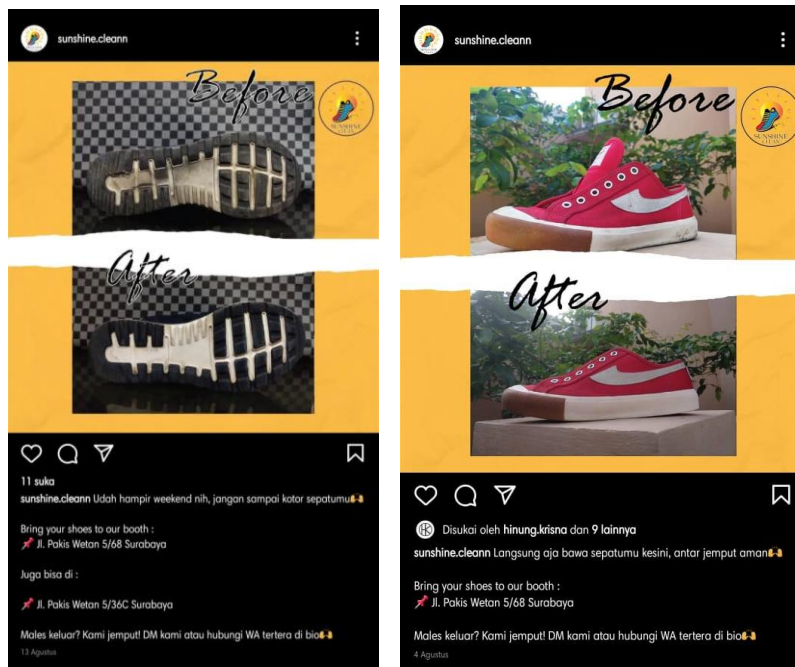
sunshine.cleann

Before

SUNSHINE CLEAN

After

11 suka

sunshine.cleann Udah hampir weekend nih, jangan sampai kotor sepatumu

Bring your shoes to our booth :
📌 Jl. Pakis Wetan 5/68 Surabaya

Juga bisa di :

📌 Jl. Pakis Wetan 5/36C Surabaya

Males keluar? Kami jemput! DM kami atau hubungi WA tertera di bio

13 Agustus

sunshine.cleann

Before

SUNSHINE CLEAN

After

Disukai oleh hinung.krisna dan 9 lainnya

sunshine.cleann Langsung aja bawa sepatumu kesini, antar jemput aman

Bring your shoes to our booth :
📌 Jl. Pakis Wetan 5/68 Surabaya

Males keluar? Kami jemput! DM kami atau hubungi WA tertera di bio

4 Agustus